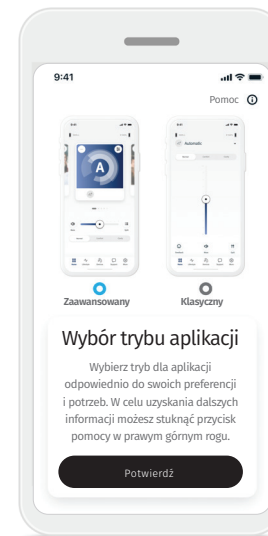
9:41

Pomoc

Automatic

A

Zaawansowany

Klasyczny

Wybór trybu aplikacji

Wybierz tryb dla aplikacji odpowiednio do swoich preferencji i potrzeb. W celu uzyskania dalszych informacji możesz stuknąć przycisk pomocy w prawym górnym rogu.

Potwierdź